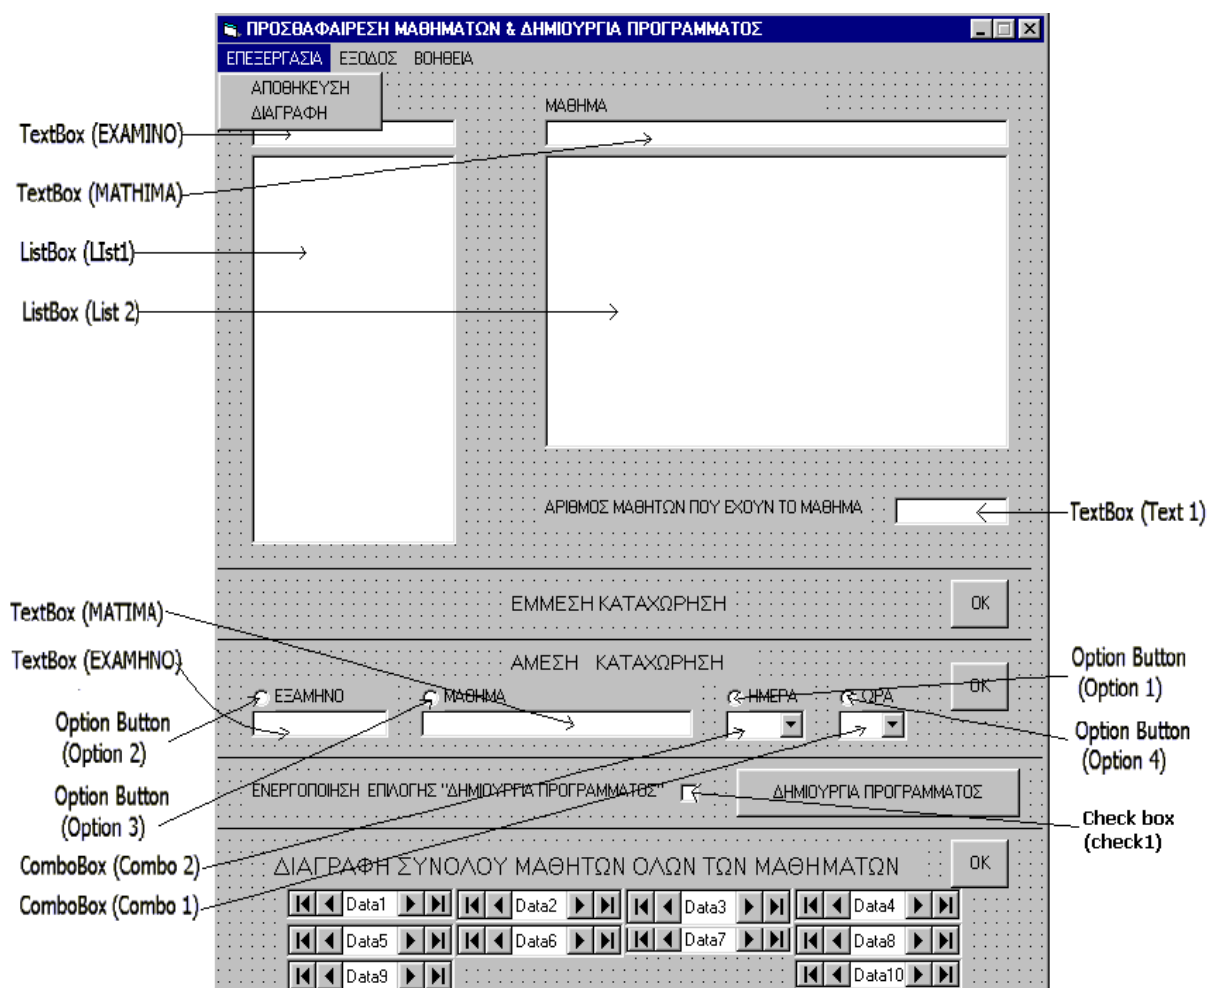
ΠΡΟΣΘΑΦΑΙΡΕΣΗ ΜΑΘΗΜΑΤΩΝ & ΔΗΜΙΟΥΡΓΙΑ ΠΡΟΓΡΑΜΜΑΤΟΣ

ΕΠΕΞΕΡΓΑΣΙΑ ΕΞΟΔΟΣ ΒΟΗΘΕΙΑ

ΑΠΟΘΗΚΕΥΣΗ
ΔΙΑΓΡΑΦΗ

ΜΑΘΗΜΑ

TextBox (EXAMINO)

TextBox (MATHIMA)

ListBox (LIst1)

ListBox (List 2)

ΑΡΙΘΜΟΣ ΜΑΘΗΤΩΝ ΠΟΥ ΕΧΟΥΝ ΤΟ ΜΑΘΗΜΑ

TextBox (Text 1)

ΕΜΜΕΣΗ ΚΑΤΑΧΩΡΗΣΗ

OK

TextBox (MATIMA)

TextBox (EXAMHNO)

ΑΜΕΣΗ ΚΑΤΑΧΩΡΗΣΗ

OK

Option Button (Option 1)

ΕΞΑΜΗΝΟ

ΜΑΘΗΜΑ

ΗΜΕΡΑ

ΩΡΑ

Option Button (Option 2)

Option Button (Option 4)

ΕΝΕΡΓΟΠΟΙΗΣΗ ΕΠΙΛΟΓΗΣ "ΔΗΜΙΟΥΡΓΙΑ ΠΡΟΓΡΑΜΜΑΤΟΣ"

ΔΗΜΙΟΥΡΓΙΑ ΠΡΟΓΡΑΜΜΑΤΟΣ

Option Button (Option 3)

Check box (check1)

ComboBox (Combo 2)

ΔΙΑΓΡΑΦΗ ΣΥΝΟΛΟΥ ΜΑΘΗΤΩΝ ΟΛΩΝ ΤΩΝ ΜΑΘΗΜΑΤΩΝ

OK

ComboBox (Combo 1)

Data1 Data2 Data3 Data4

Data5 Data6 Data7 Data8

Data9 Data10